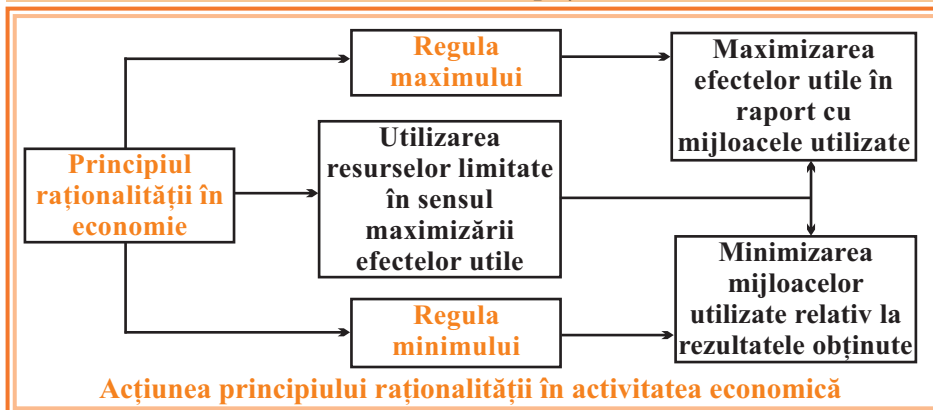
Principiul raționalității în economie

Regula maximului

Utilizarea resurselor limitate în sensul maximizării efectelor utile

Regula minimului

Maximizarea efectelor utile în raport cu mijloacele utilizate

Minimizarea mijloacelor utilizate relativ la rezultatele obținute

Acțiunea principiului raționalității în activitatea economică